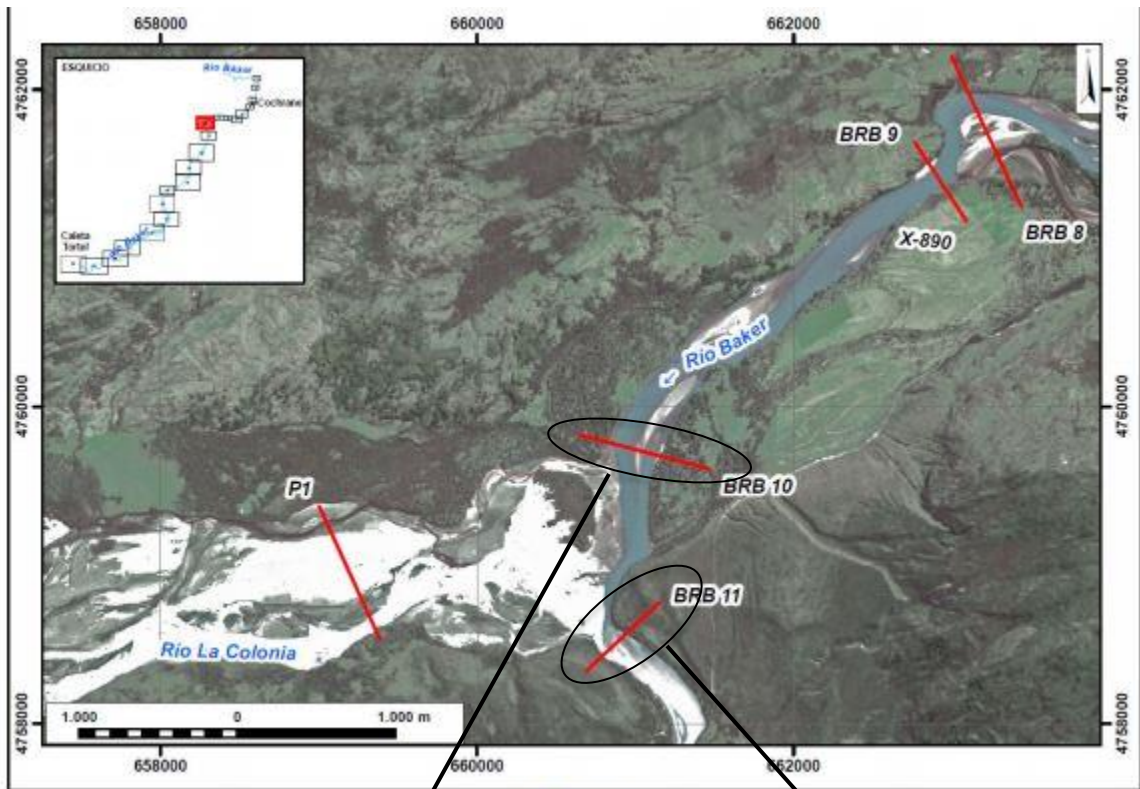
658000
660000
662000
4762000
4760000
4758000
ESQUICIO
Río Baker
Cochrane
Caleta Tortel
BRB 9
X-890
BRB 8
Río Baker
BRB 10
P1
BRB 11
Río La Colonia
1.000
0
1.000 m
658000
660000
662000
4762000
4760000
4758000